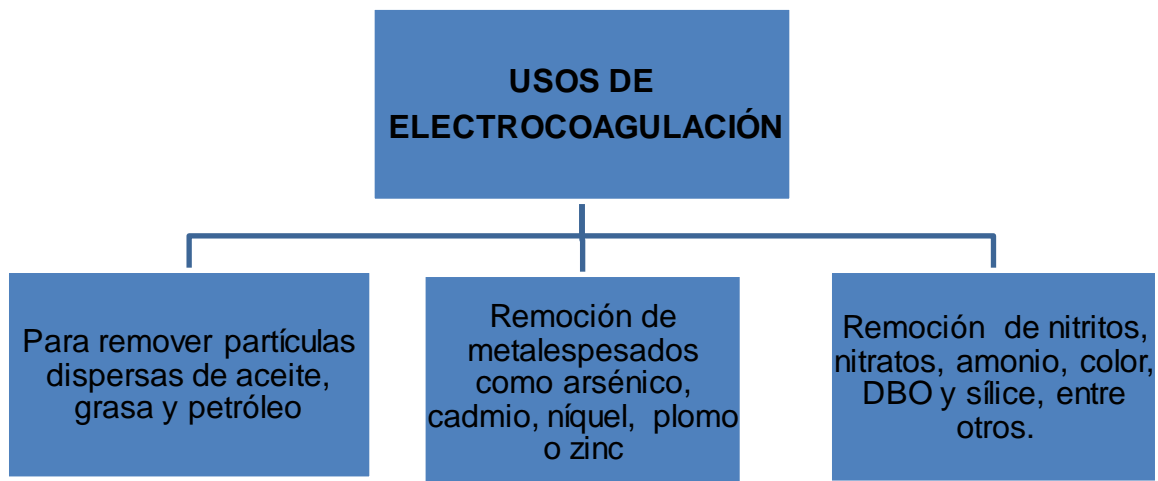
USOS DE ELECTROCOAGULACIÓN

Para remover partículas dispersas de aceite, grasa y petróleo

Remoción de metalespesados como arsénico, cadmio, níquel, plomo o zinc

Remoción de nitritos, nitratos, amonio, color, DBO y sílice, entre otros.